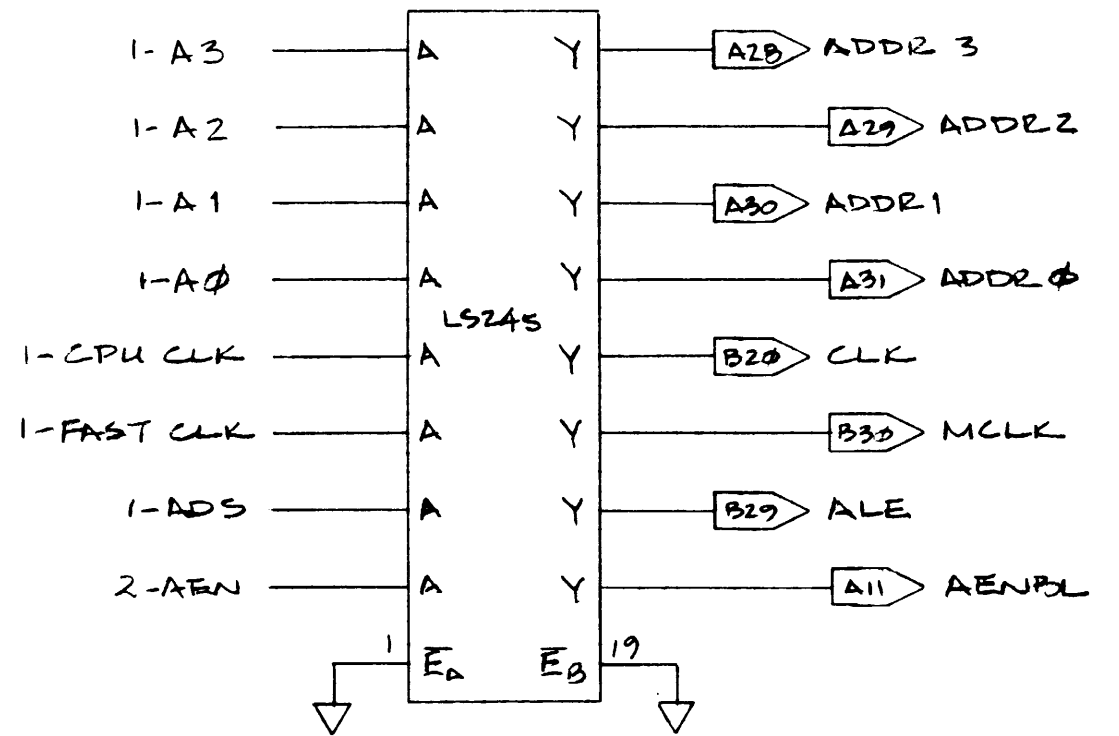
1-A3
A
Y
A28
ADDR 3

1-A2
A
Y
A29
ADDR2

1-A1
A
Y
A30
ADDR1

1-AØ
A
Y
A31
ADDRØ

LS245

1-CPU CLK
A
Y
B2Ø
CLK

1-FAST CLK
A
Y
B3Ø
MCLK

1-ADS
A
Y
B29
ALE

2-AEN
A
Y
A11
AENBL

1
$\overline{E}_A$
$\overline{E}_B$
19